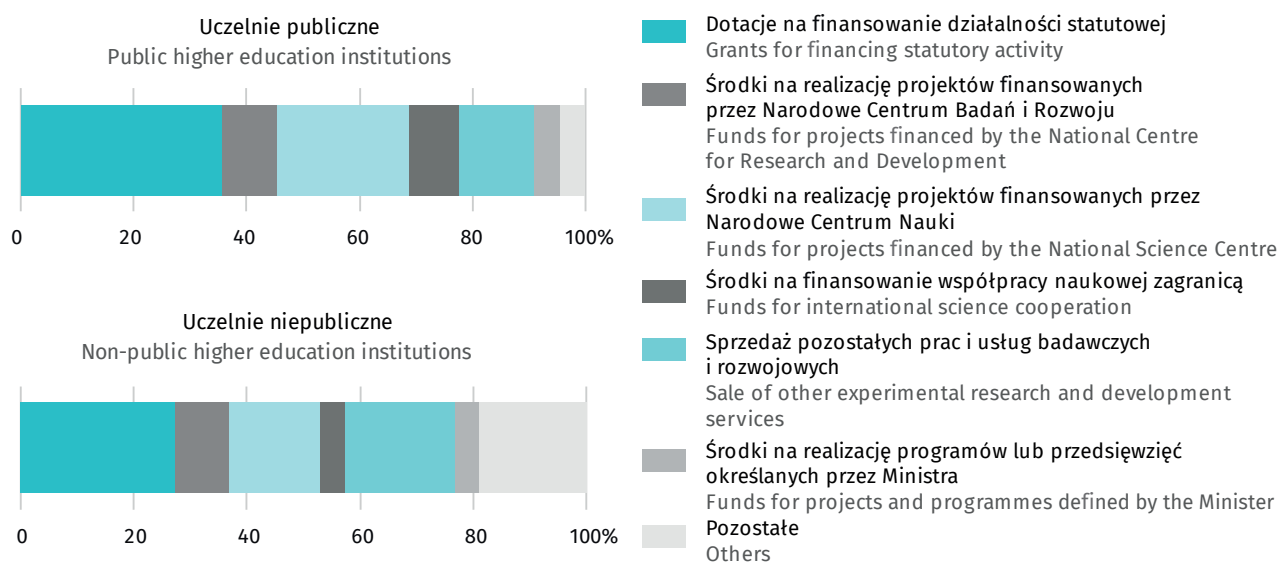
Uczelnie publiczne
Public higher education institutions

0
20
40
60
80
100%

Uczelnie niepubliczne
Non-public higher education institutions

0
20
40
60
80
100%

Dotacje na finansowanie działalności statutowej
Grants for financing statutory activity

Środki na realizację projektów finansowanych przez Narodowe Centrum Badań i Rozwoju
Funds for projects financed by the National Centre for Research and Development

Środki na realizację projektów finansowanych przez Narodowe Centrum Nauki
Funds for projects financed by the National Science Centre

Środki na finansowanie współpracy naukowej zagranicą
Funds for international science cooperation

Sprzedaż pozostałych prac i usług badawczych i rozwojowych
Sale of other experimental research and development services

Środki na realizację programów lub przedsięwzięć określanych przez Ministra
Funds for projects and programmes defined by the Minister

Pozostałe
Others